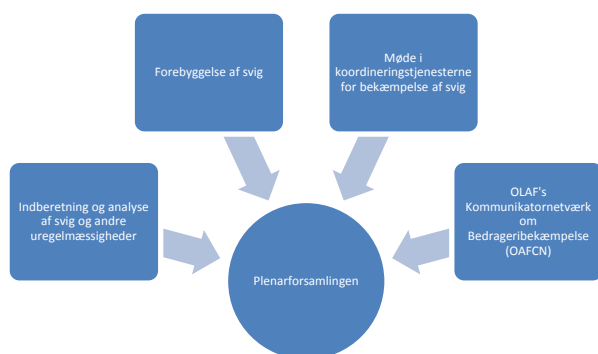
Forebyggelse af svig

Møde i koordineringstjenesterne for bekæmpelse af svig

Indberetning og analyse af svig og andre uregelmæssigheder

OLAF's Kommunikatornetværk om Bedrageribekæmpelse (OAFCN)

Plenarforsamlingen